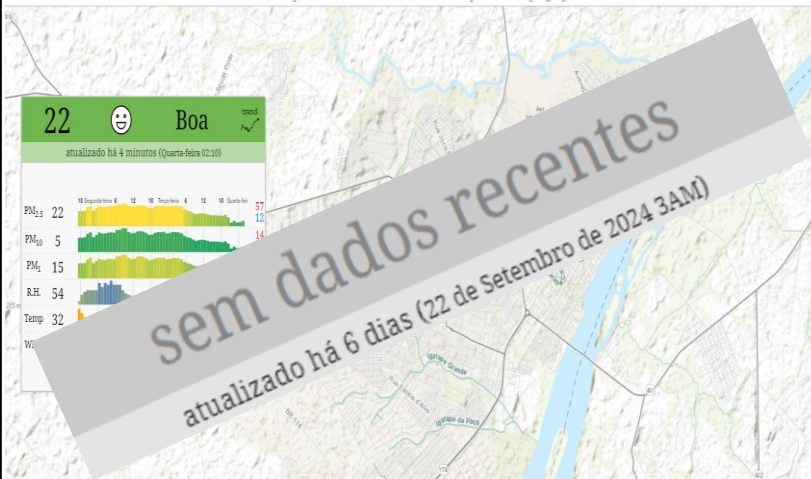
22 Boa trend

atualizado há 4 minutos (Quarta-feira 02:10)

18 Segunda-feira 6 12 18 Terça-feira 6 12 18 Quarta-feira

$PM_{2.5}$ 22 57 12

$PM_{10}$ 5 14

$PM_{1}$ 15

R.H. 54

Temp 32

W

sem dados recentes

atualizado há 6 dias (22 de Setembro de 2024 3AM)